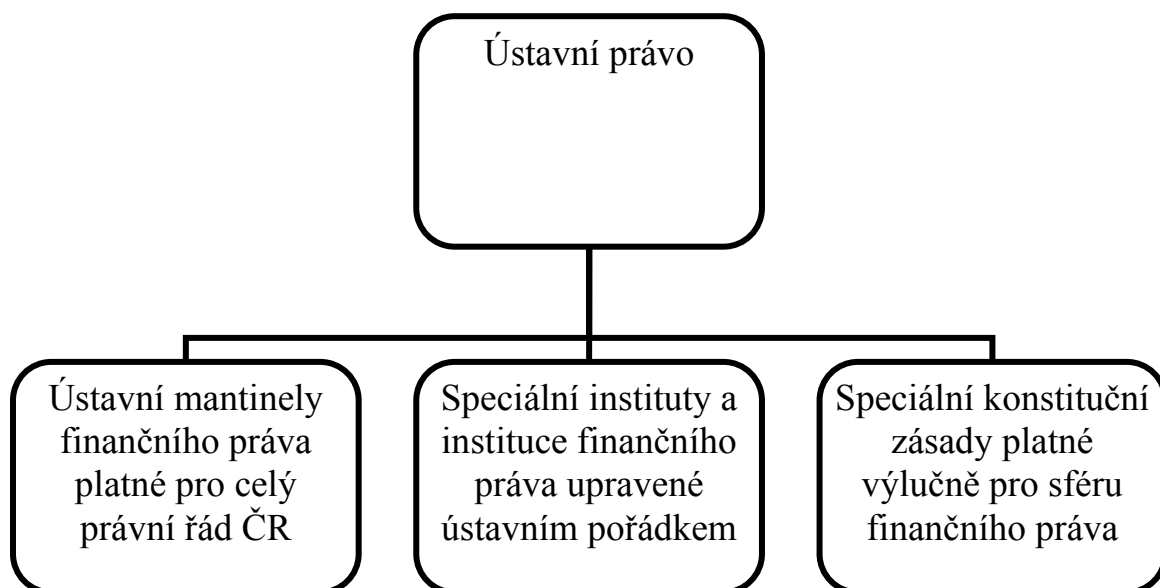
Ústavní právo

Ústavní mantinely finančního práva platné pro celý právní řád ČR

Speciální instituty a instituce finančního práva upravené ústavním pořádkem

Speciální konstituční zásady platné výlučně pro sféru finančního práva